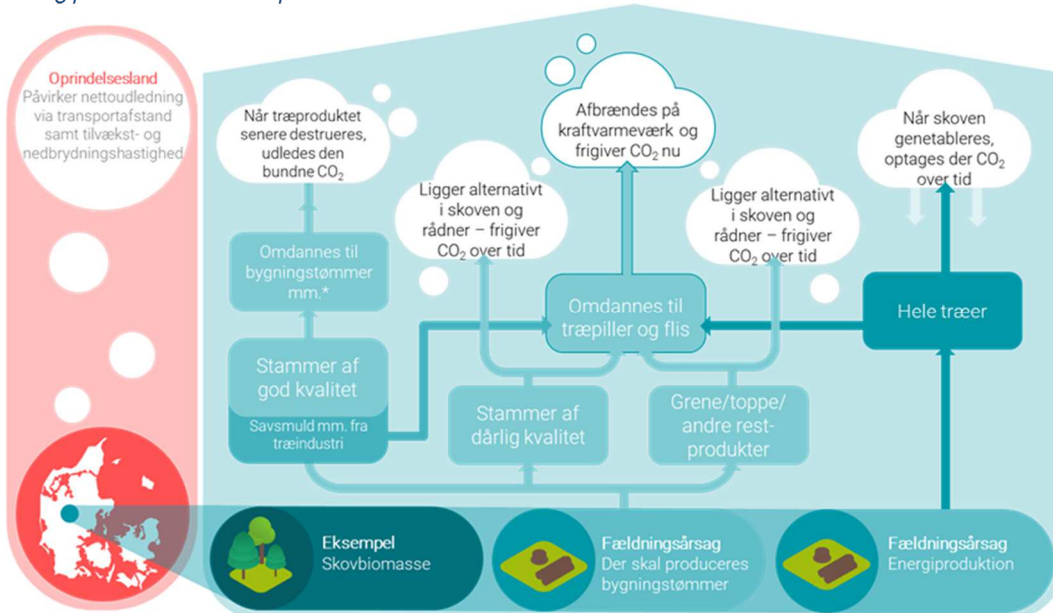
Oprindelsesland
Påvirker nettoudledning via transportafstand samt tilvækst- og nedbrydningshastighed

Når træproduktet senere destrueres, udledes den bundne $CO_2$

Afbrændes på kraftvarmeværk og frigiver $CO_2$ nu

Når skoven genetableres, optages der $CO_2$ over tid

Ligger alternativt i skoven og rådner – frigiver $CO_2$ over tid

Ligger alternativt i skoven og rådner – frigiver $CO_2$ over tid

Omdannes til bygningstømmer mm.*

Omdannes til træpiller og flis

Hele træer

Stammer af god kvalitet

Savsmuld mm. fra træindustri

Stammer af dårlig kvalitet

Grene/toppe/ andre restprodukter

Eksempel
Skovbiomasse

Fældningsårsag
Der skal produceres bygningstømmer

Fældningsårsag
Energiproduktion